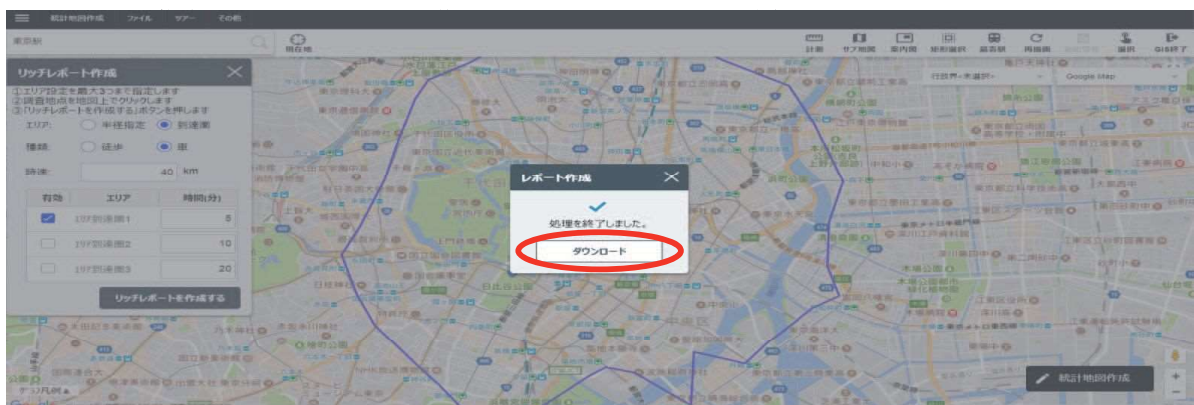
統計地図作成　ファイル　ツアー　その他

東京駅

現在地

計測　サブ地図　案内図　矩形選択　経済財　再描画　選択　GIS終了

行政界<未選択>　Google Map

リッチレポート作成

①エリア設定を最大3つまで指定します
②調査地点を地図上でクリックします
③「リッチレポートを作成する」ボタンを押します

エリア:　半径指定　到達圏

種類:　徒歩　車

時速:　40　km

| 有効 | エリア | 時間(分) |
|---|---|---|
| ✓ | 1分到達圏1 | 5 |
|  | 1分到達圏2 | 10 |
|  | 1分到達圏3 | 20 |

リッチレポートを作成する

レポート作成

処理を終了しました。

ダウンロード

統計地図作成